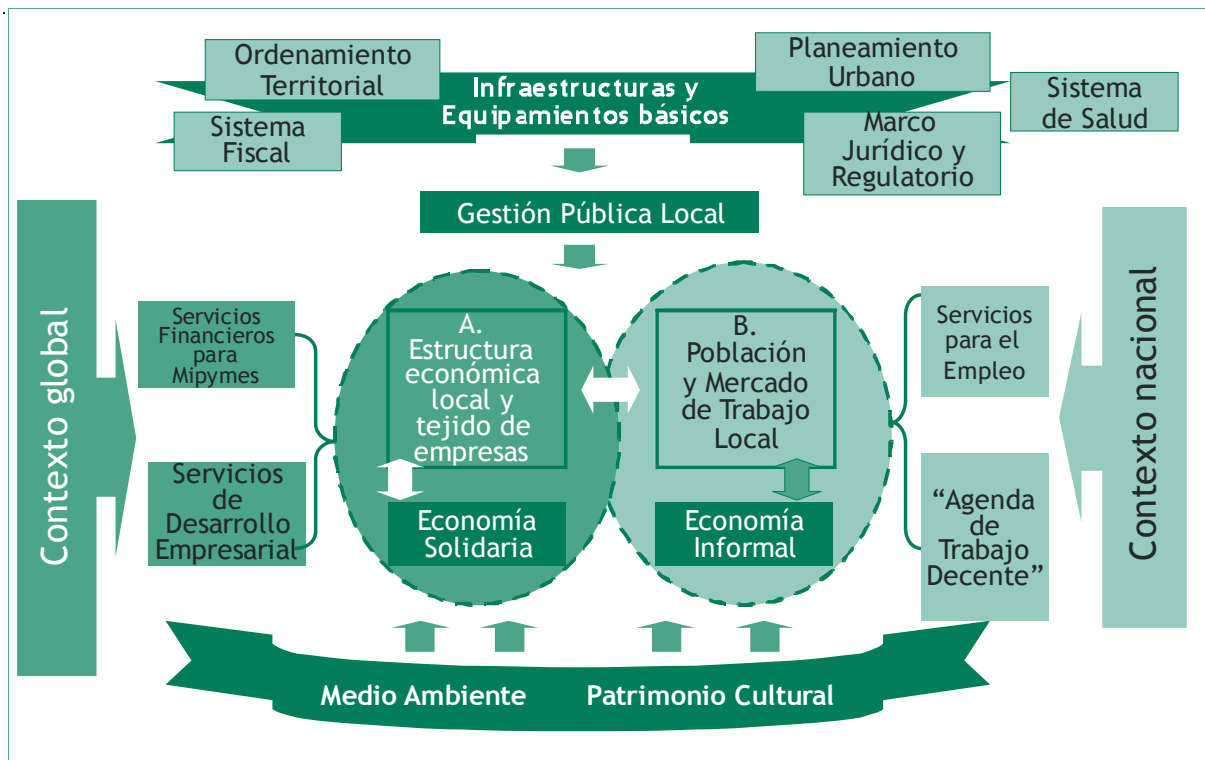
Ordenamiento Territorial

Infraestructuras y Equipamientos básicos

Planeamiento Urbano

Sistema de Salud

Sistema Fiscal

Marco Jurídico y Regulatorio

Gestión Pública Local

Contexto global

Servicios Financieros para Mipymes

Servicios de Desarrollo Empresarial

A. Estructura económica local y tejido de empresas

Economía Solidaria

B. Población y Mercado de Trabajo Local

Economía Informal

Servicios para el Empleo

“Agenda de Trabajo Decente”

Contexto nacional

Medio Ambiente

Patrimonio Cultural